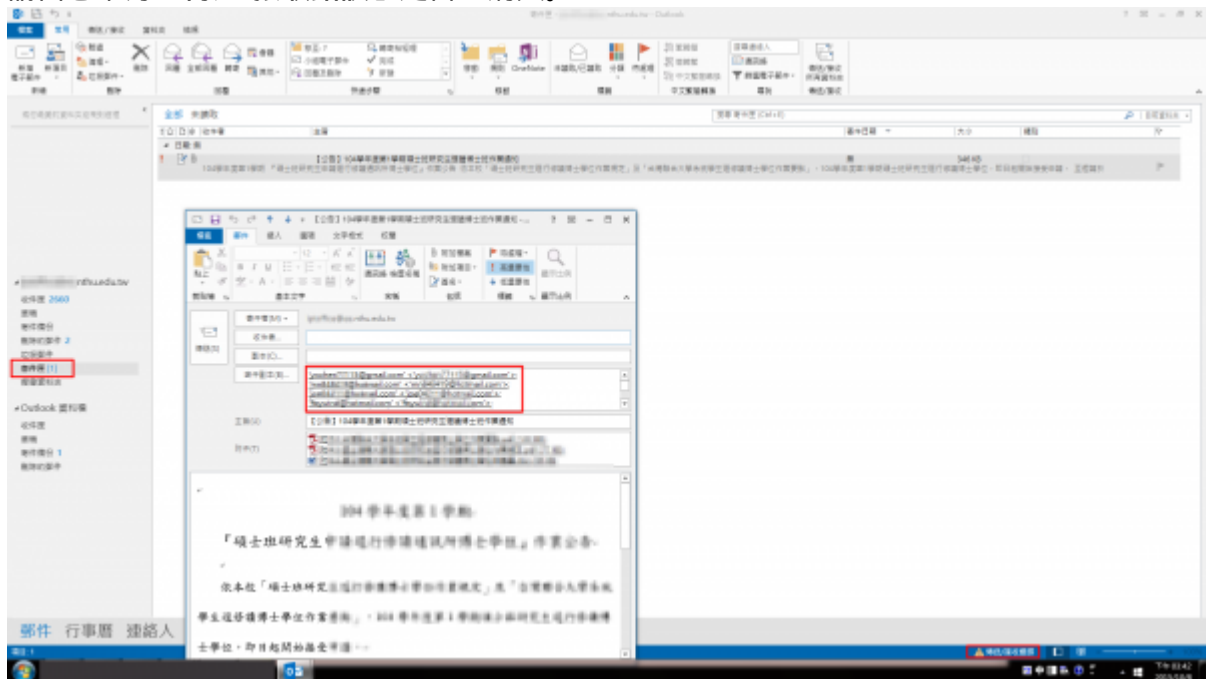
nthu.edu.tw - Outlook

檔案 常用 傳送/接收 資料夾 檢視

全部 未讀取

搜尋 寄件匣 (Ctrl+E)

日期: 無

【公告】104學年度第1學期博士班研究生逕修讀博士學位作業通知

346 KB

nthu.edu.tw

收件匣 2660

草稿

寄件備份

刪除的郵件 2

垃圾郵件

寄件匣 [1]

搜尋資料夾

Outlook 資料檔

收件匣

草稿

寄件備份 1

刪除的郵件

【公告】104學年度第1學期博士班研究生逕修讀博士學位作業通知 - ...

檔案 郵件 插入 選項 文字格式 校閱

剪貼簿 基本文字 名稱 包含 標籤 縮放

寄件者(M)

收件者...

副本(C)...

密件副本(B)...

傳送(S)

主旨(U) 【公告】104學年度第1學期博士班研究生逕修讀博士學位作業通知

附件(T)

104學年度第1學期

『碩士班研究生申請逕行修讀博士學位』作業公告

依本校「碩士班研究生逕行修讀博士學位作業規定」及「台灣聯合大學系統學生逕修讀博士學位作業要點」，104學年度第1學期碩士班研究生逕行修讀博士學位，即日起開始接受申請

郵件 行事曆 連絡人

傳送/接收錯誤